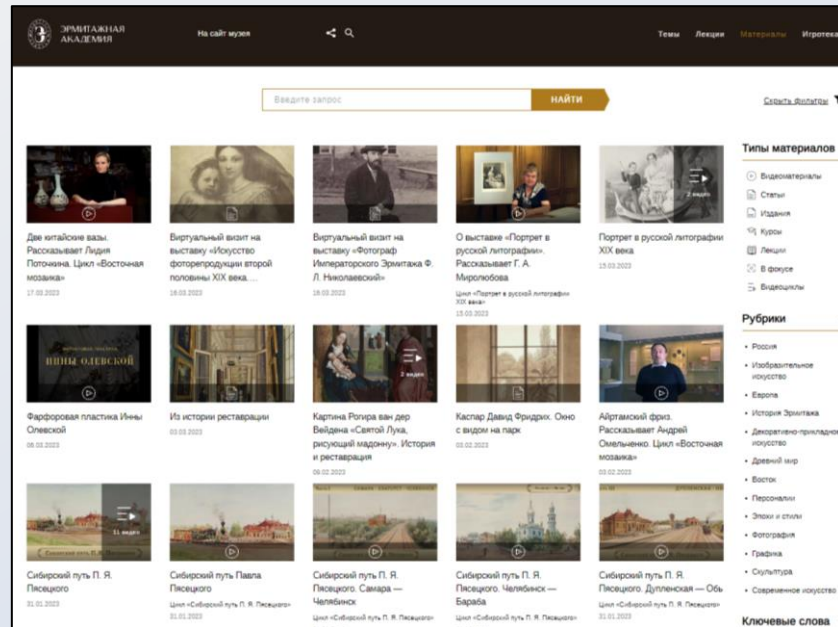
ЭРМИТАЖНАЯ АКАДЕМИЯ

На сайт музея

Темы Лекции Материалы Игротека

Введите запрос НАЙТИ

Скрыть фильтры

Типы материалов

Видеоматериалы
Статьи
Издания
Курсы
Лекции
В фокусе
Видеоциклы

Рубрики

Россия
Изобразительное искусство
Европа
История Эрмитажа
Декоративно-прикладное искусство
Древний мир
Восток
Персоналии
Эпохи и стили
Фотография
Графика
Скульптура
Современное искусство

Ключевые слова

Две китайские вазы. Рассказывает Лидия Поточина. Цикл «Восточная мозаика»
17.03.2023

Виртуальный визит на выставку «Искусство фоторепродукции второй половины XIX века....
16.03.2023

Виртуальный визит на выставку «Фотограф Императорского Эрмитажа Ф. Л. Николаевский»
16.03.2023

О выставке «Портрет в русской литографии». Рассказывает Г. А. Миролюбова
Цикл «Портрет в русской литографии XIX века»
15.03.2023

2 видео
Портрет в русской литографии XIX века
15.03.2023

ИННЫ ОЛЕВСКОЙ
Фарфоровая пластика Инны Олевской
06.03.2023

Из истории реставрации
03.03.2023

2 видео
Картина Рогира ван дер Вейдена «Святой Лука, рисующий мадонну». История и реставрация
06.02.2023

Каспар Давид Фридрих. Окно с видом на парк
02.02.2023

Айртамский фриз. Рассказывает Андрей Омельченко. Цикл «Восточная мозаика»
02.02.2023

11 видео
Сибирский путь П. Я. Пясецкого
31.01.2023

Сибирский путь Павла Пясецкого
Цикл «Сибирский путь П. Я. Пясецкого»
31.01.2023

Сибирский путь П. Я. Пясецкого. Самара — Челябинск
Цикл «Сибирский путь П. Я. Пясецкого»

Сибирский путь П. Я. Пясецкого. Челябинск — Барабa
Цикл «Сибирский путь П. Я. Пясецкого»

Сибирский путь П. Я. Пясецкого. Дупленская — Обь
Цикл «Сибирский путь П. Я. Пясецкого»
31.01.2023